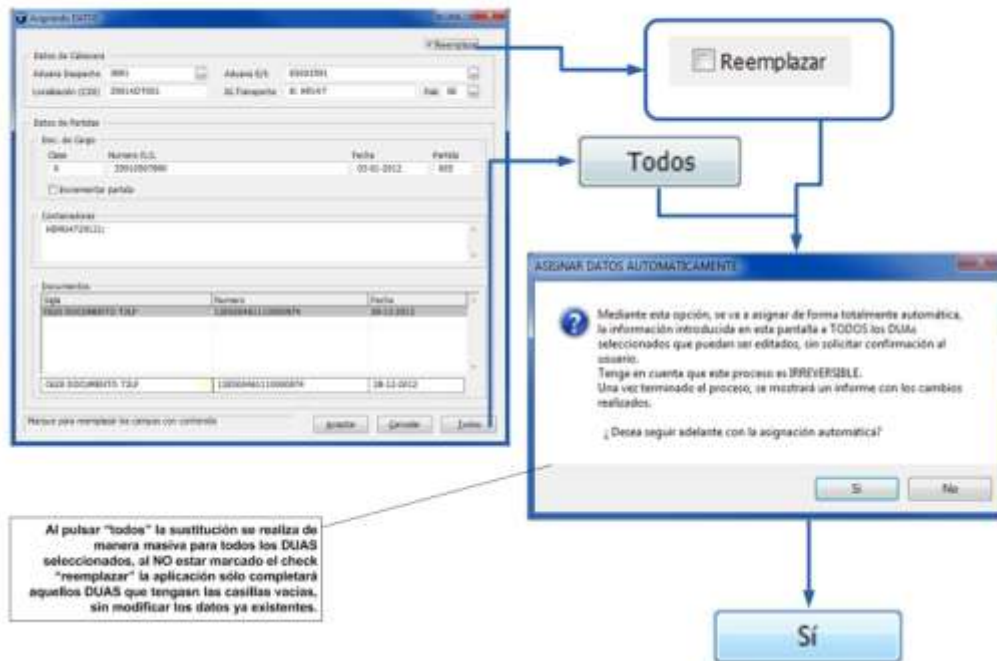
Asignando DATOS

Reemplazar

Datos de Cabecera

Aduana Despacho 0001

Aduana E/S 00003591

Localización (CDE) 2001AD7001

Id. Transporte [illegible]

Datos de Partidas

Doc. de Cargo

Clase

Numero D.S.

Fecha

Partida

A

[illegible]

03-01-2012

003

Incrementar partida

Contenedores

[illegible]

Documentos

Sigla

Numero

Fecha

0020 DOCUMENTO T2LF

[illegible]

28-12-2012

0020 DOCUMENTO T2LF

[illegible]

28-12-2012

Marque para reemplazar los campos con contenido

Aceptar

Cancelar

Todos

Reemplazar

Todos

ASIGNAR DATOS AUTOMATICAMENTE

Mediante esta opción, se va a asignar de forma totalmente automática, la información introducida en esta pantalla a TODOS los DUAs seleccionados que puedan ser editados, sin solicitar confirmación al usuario.
Tenga en cuenta que este proceso es IRREVERSIBLE.
Una vez terminado el proceso, se mostrará un informe con los cambios realizados.

¿Desea seguir adelante con la asignación automática?

Si

No

Al pulsar "todos" la sustitución se realiza de manera masiva para todos los DUAS seleccionados, al NO estar marcado el check "reemplazar" la aplicación sólo completará aquellos DUAS que tengasn las casillas vacias, sin modificar los datos ya existentes.

Sí